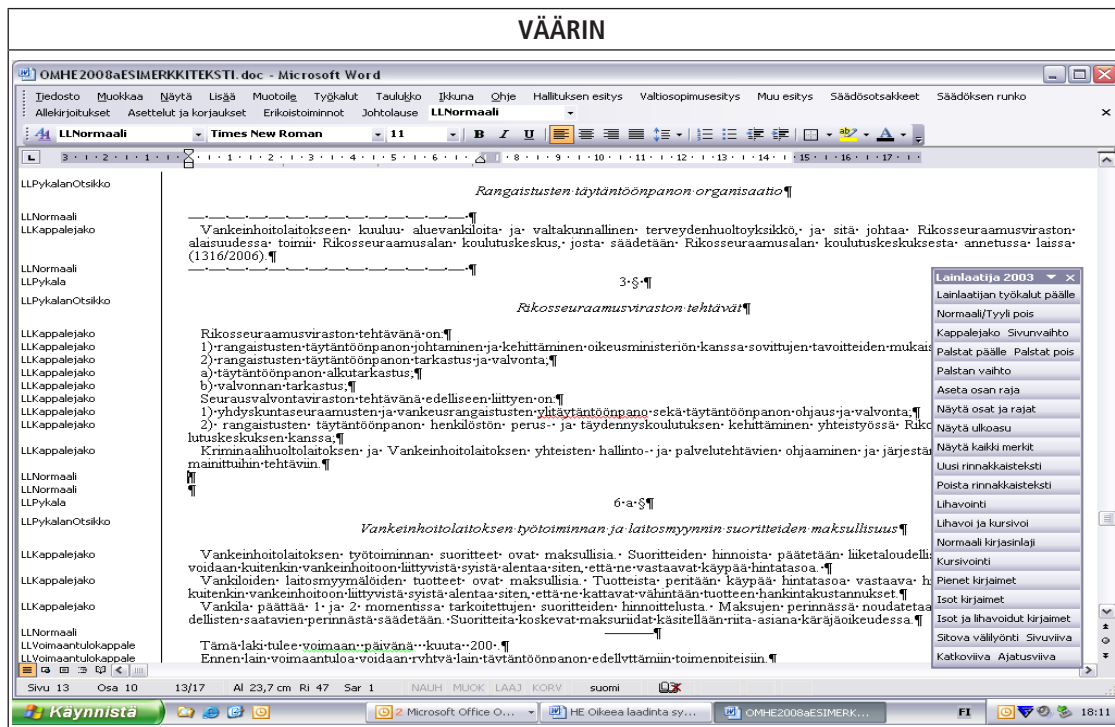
VÄÄRIN

OMHE2008aESIMERKKITEKSTI.doc - Microsoft Word

Tiedosto Muokkaa Näytä Lisää Muotoile Työkalut Taulukko Ikkuna Ohje Hallituksen esitys Valtiosopimusesitys Muu esitys Säädösotsakkeet Säädöksen runko
Allekirjoitukset Asettelut ja korjaukset Erikoistoiminnot Johtolause LLNormaali

LLNormaali Times New Roman 11

LLPykalanOtsikko
Rangaistusten·täytäntöönpanon·organisaatio¶

LLNormaali
LLKappalejako
Vankeinhoitolaitokseen· kuuluu· aluevankiloita· ja· valtakunnallinen· terveydenhuoltoyksikkö,· ja· sitä· johtaa· Rikosseuraamusviraston· alaisuudessa· toimii· Rikosseuraamusalan· koulutuskeskus,· josta· säädetään· Rikosseuraamusalan· koulutuskeskuksesta· annetussa· laissa· (1316/2006).¶

LLNormaali
LLPykala
3·§·¶

LLPykalanOtsikko
Rikosseuraamusviraston·tehtävät¶

LLKappalejako
Rikosseuraamusviraston·tehtävänä·on:¶
1)·rangaistusten·täytäntöönpanon·johtaminen·ja·kehittäminen·oikeusministeriön·kanssa·sovittujen·tavoitteiden·mukais
2)·rangaistusten·täytäntöönpanon·tarkastus·ja·valvonta;¶
a)·täytäntöönpanon·alkutarkastus;¶
b)·valvonnan·tarkastus;¶
Seurausvalvontaviraston·tehtävänä·edelliseen·liittyen·on:¶
1)·yhdyskuntaseuraamusten·ja·vankeusrangaistusten·ylitäytäntöönpano·sekä·täytäntöönpanon·ohjaus·ja·valvonta;¶
2)· rangaistusten· täytäntöönpanon· henkilöstön· perus-· ja· täydennyskoulutuksen· kehittäminen· yhteistyössä· Riko lutuskeskuksen·kanssa;¶
Kriminaalihuoltolaitoksen· ja· Vankeinhoitolaitoksen· yhteisten· hallinto-· ja· palvelutehtävien· ohjaaminen· ja· järjestär mainittuihin·tehtäviin.¶

LLNormaali
LLNormaali
LLPykala
6·a·§¶

LLPykalanOtsikko
Vankeinhoitolaitoksen·työtoiminnan·ja·laitosmyynnin·suoritteiden·maksullisuus¶

LLKappalejako
Vankeinhoitolaitoksen· työtoiminnan· suoritteet· ovat· maksullisia.· Suoritteiden· hinnoista· päätetään· liiketaloudelli voidaan·kuitenkin·vankeinhoitoon·liittyvistä·syistä·alentaa·siten,·että·ne·vastaavat·käypää·hintatasoa.·¶
LLKappalejako
Vankiloiden· laitosmyymälöiden· tuotteet· ovat· maksullisia.· Tuotteista· peritään· käypää· hintatasoa· vastaava· h kuitenkin·vankeinhoitoon·liittyvistä·syistä·alentaa·siten,·että·ne·kattavat·vähintään·tuotteen·hankintakustannukset.¶
LLKappalejako
Vankila· päättää· 1· ja· 2· momentissa· tarkoitettujen· suoritteiden· hinnoittelusta.· Maksujen· perinnässä· noudatetaa dellisten·saatavien·perinnästä·säädetään.·Suoritteita·koskevat·maksuriidat·käsitellään·riita-asiana·käräjäoikeudessa.¶

LLNormaali
LLVoimaantulokappale
Tämä·laki·tulee·voimaan··päivänä···kuuta··200·.¶
LLVoimaantulokappale
Ennen·lain·voimaantuloa·voidaan·ryhtyä·lain·täytäntöönpanon·edellyttämiin·toimenpiteisiin.¶

Lainlaatija 2003
Lainlaatijan työkalut päälle
Normaali/Tyyli pois
Kappalejako Sivunvaihto
Palstat päälle Palstat pois
Palstan vaihto
Aseta osan raja
Näytä osat ja rajat
Näytä ulkoasu
Näytä kaikki merkit
Uusi rinnakkaisteksti
Poista rinnakkaisteksti
Lihavointi
Lihavoi ja kursivoi
Normaali kirjasinlaji
Kursivointi
Pienet kirjaimet
Isot kirjaimet
Isot ja lihavoidut kirjaimet
Sitova välilyönti Sivuviiva
Katkoviiva Ajatusviiva

Sivu 13 Osa 10 13/17 Al 23,7 cm Ri 47 Sar 1 NAUH MUOK LAAJ KORV suomi

Käynnistä 2 Microsoft Office O... HE Oikeea laadinta sy... OMHE2008aESIMERK... FI 18:11